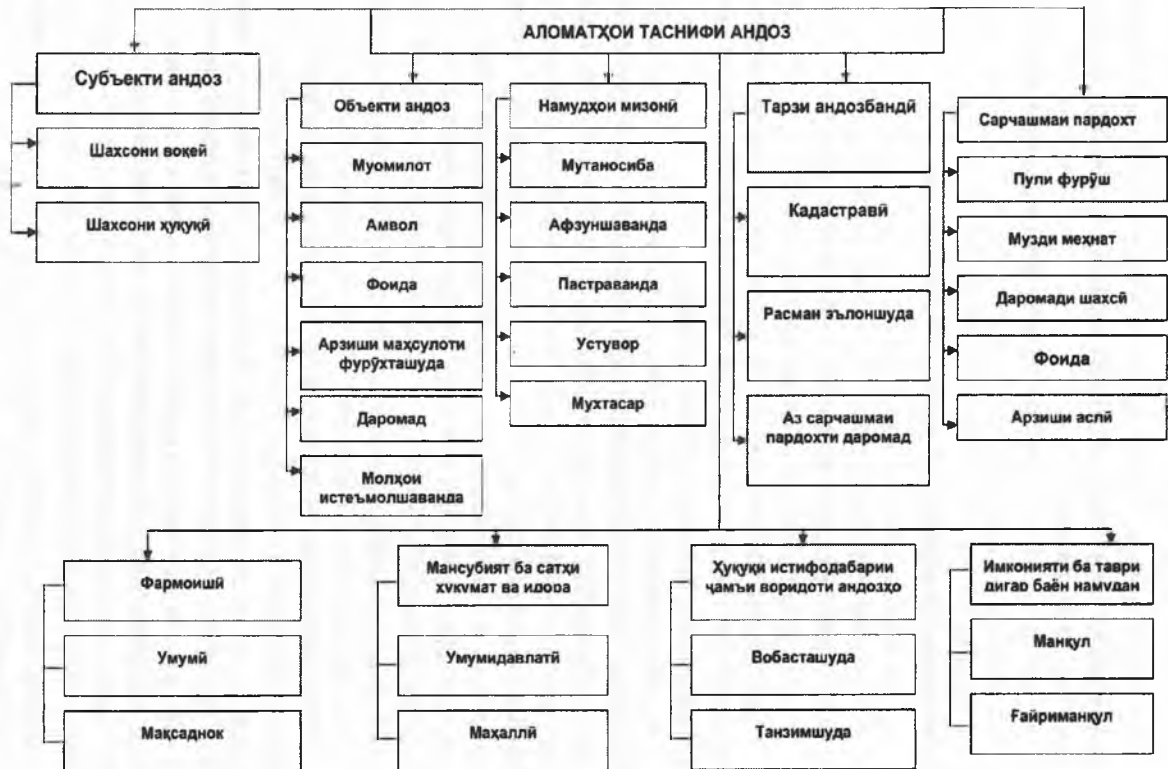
АЛОМАТҲОИ ТАСНИФИ АНДОЗ

Субъекти андоз

Шахсони воқеӣ

Шахсони ҳуқуқӣ

Объекти андоз

Муомилот

Амвол

Фоида

Арзиши маҳсулоти фурӯхташуда

Даромад

Молҳои истеъмолшаванда

Намудҳои мизонӣ

Мутаносиба

Афзуншаванда

Пастраванда

Устувор

Мухтасар

Тарзи андозбандӣ

Кадастравӣ

Расман эълоншуда

Аз сарчашмаи пардохти даромад

Сарчашмаи пардохт

Пули фурӯш

Музди меҳнат

Даромади шахсӣ

Фоида

Арзиши аслӣ

Фармоишӣ

Умумӣ

Мақсаднок

Мансубият ба сатҳи ҳукумат ва идора

Умумидавлатӣ

Маҳаллӣ

Ҳуқуқи истифодабарии ҷамъи воридоти андозҳо

Вобасташуда

Танзимшуда

Имконияти ба таври дигар баён намудан

Манқул

Ғайриманқул